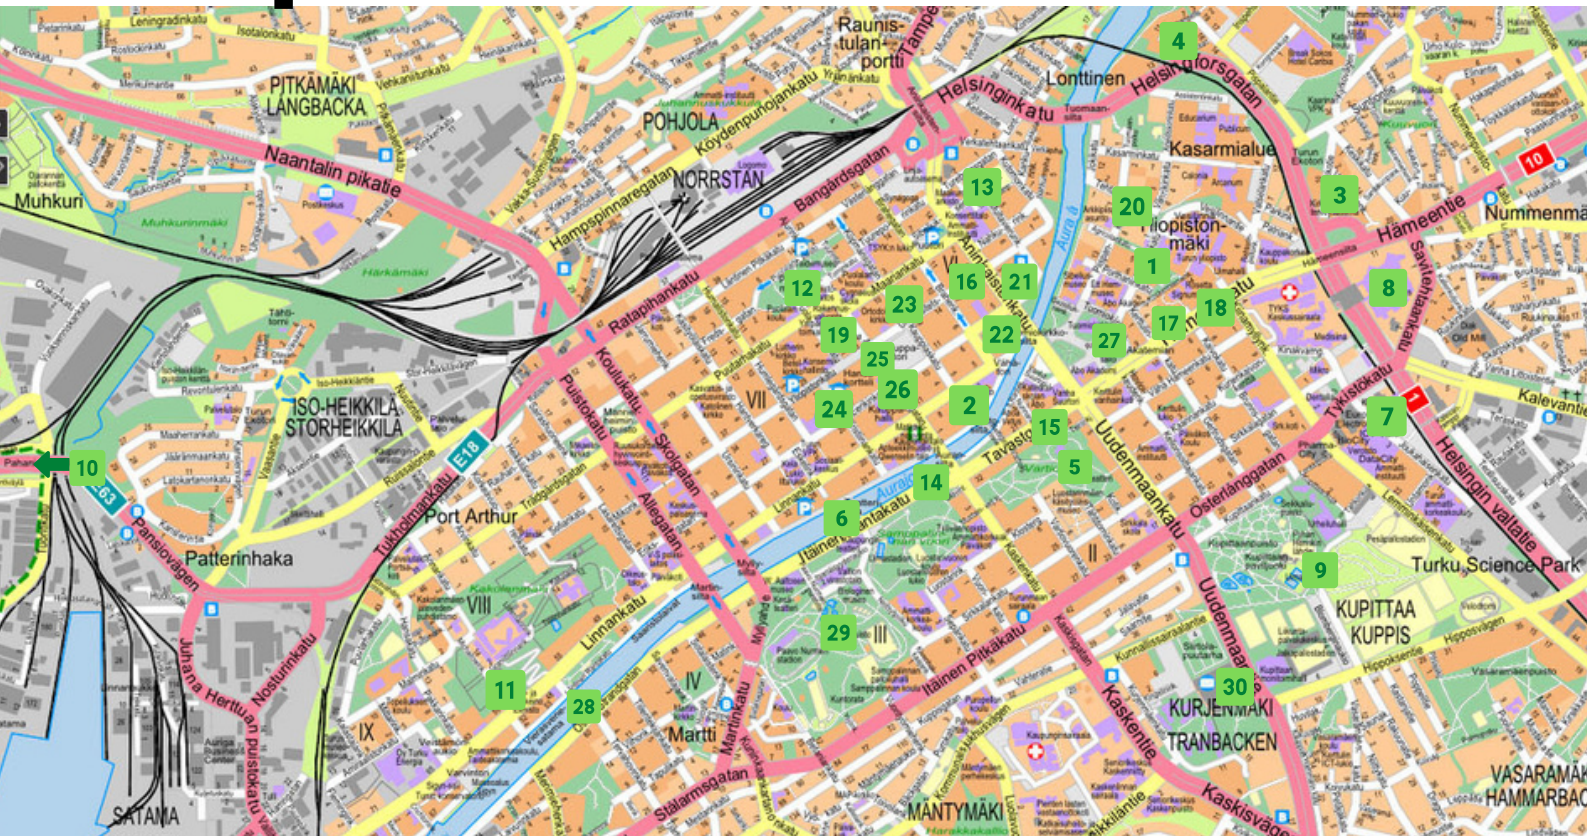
PITKÄMÄKI
LÅNGBACKA
Muhkuri
Naantalin pikatie
POHJOLA
NORRSTAN
Raunistulan portti
Lonttinen
Helsinginkatu
Helsingforsgatan
Kasarmialue
Hamppspinnaregatan
Köydenpunojankatu
Bangårdsgatan
Ratapihankatu
Puistokatu
Koulukatu
Skolgatan
Allegatan
ISO-HEIKKILÄ
STORHEIKKILÄ
Port Arthur
Patterinhaka
Pansiovägen
Juhana Herttuan puistokatu
Nostturinkatu
Tukholmankatu
Linnankatu
Martinkatu
Martti
SATAMA
Itäinen Rantakatu
Aurakatu
Tavastgatan
Uudenmaankatu
Österlånggatan
Itäinen Pitkäkatu
Kaskentie
Kaskisvägen
KURJENMÄKI
TRANBACKEN
MÄNTYMÄKI
Hämeentie
Nummenmä
Tykistökatu
Savitehtaankatu
Helsingin valtatie
Kalevantie
Turku Science Park
KUPITTAA
KUPPIS
VASARAMÄK
HAMMARBAC
Yliopistonmäki
Stålarmsgatan
E18
E63
VII
VIII
IX
IV
III
II
VI
V
10
4
3
10
13
20
1
8
12
23
16
21
18
17
19
22
27
25
26
24
2
15
7
5
14
6
9
29
11
28
30